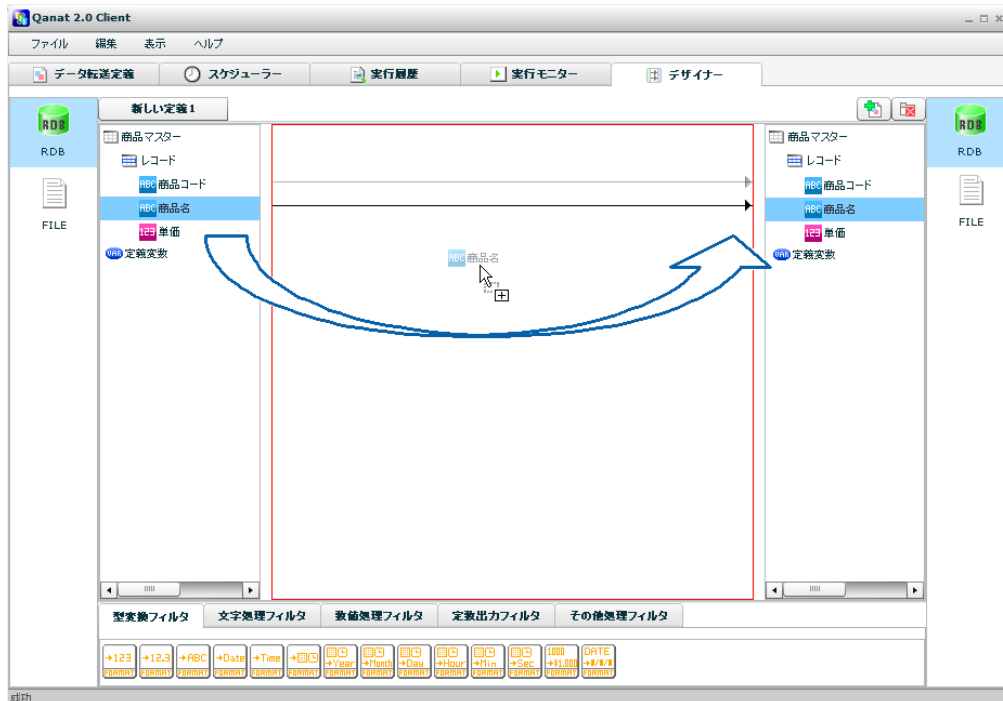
Qanat 2.0 Client

ファイル 編集 表示 ヘルプ

データ転送定義 スケジューラー 実行履歴 実行モニター デザイナー

RDB

FILE

新しい定義1

商品マスター
レコード
ABC 商品コード
ABC 商品名
123 単価
VAR 定義変数

ABC 商品名

商品マスター
レコード
ABC 商品コード
ABC 商品名
123 単価
VAR 定義変数

RDB

FILE

型変換フィルタ 文字処理フィルタ 数値処理フィルタ 定数出力フィルタ その他処理フィルタ

→123 FORMAT
→12.3 FORMAT
→ABC FORMAT
→Date FORMAT
→Time FORMAT
FORMAT
→Year FORMAT
→Month FORMAT
→Day FORMAT
→Hour FORMAT
→Min FORMAT
→Sec FORMAT
1000 →¥1,000 FORMAT
DATE →M/M/M FORMAT

成功